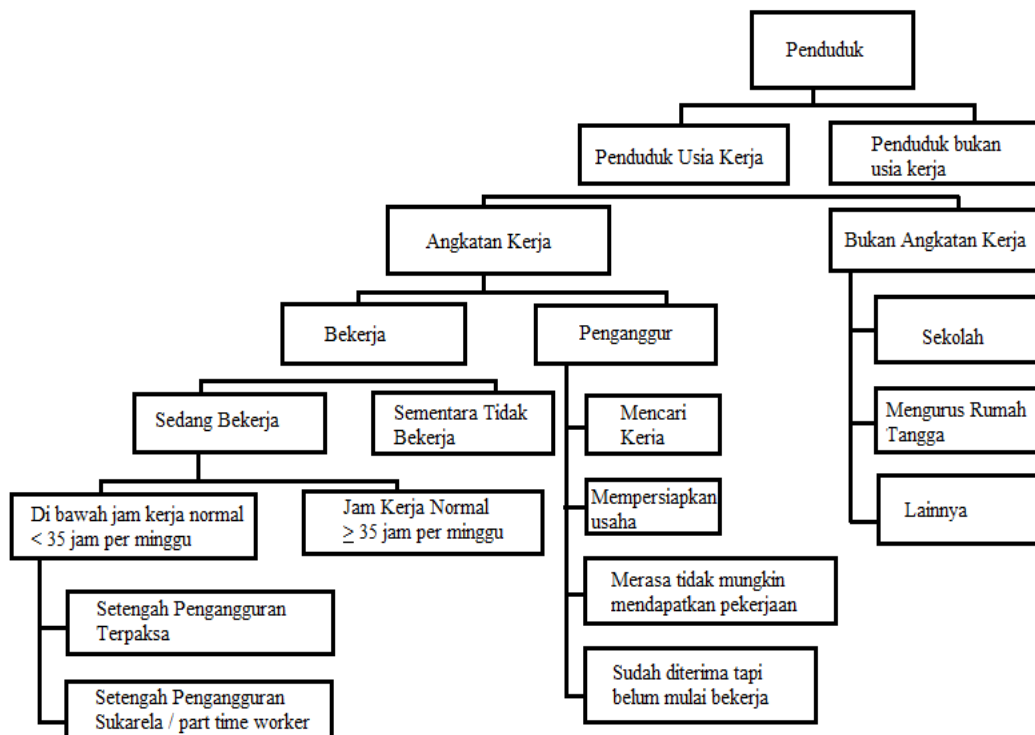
Penduduk

Penduduk Usia Kerja

Penduduk bukan usia kerja

Angkatan Kerja

Bukan Angkatan Kerja

Bekerja

Penganggur

Sekolah

Mengurus Rumah Tangga

Lainnya

Sedang Bekerja

Sementara Tidak Bekerja

Mencari Kerja

Mempersiapkan usaha

Merasa tidak mungkin mendapatkan pekerjaan

Sudah diterima tapi belum mulai bekerja

Di bawah jam kerja normal $<$ 35 jam per minggu

Jam Kerja Normal $\geq$ 35 jam per minggu

Setengah Pengangguran Terpaksa

Setengah Pengangguran Sukarela / part time worker